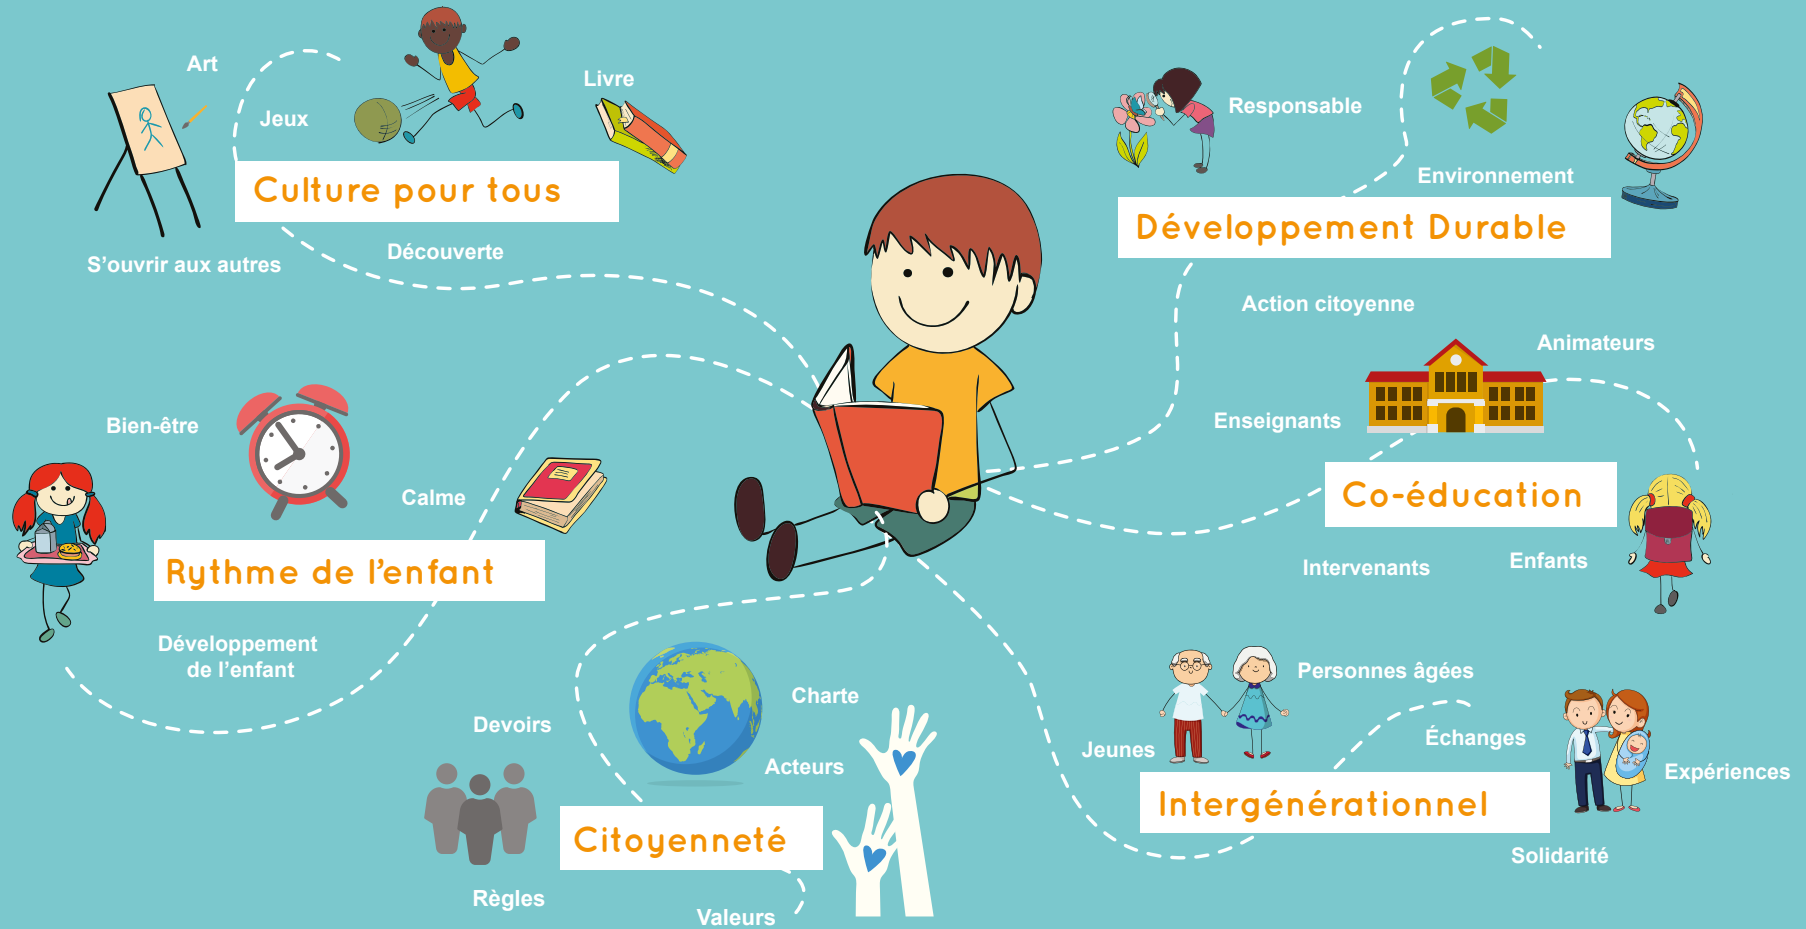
Art

Jeux

Livre

Culture pour tous

S’ouvrir aux autres

Découverte

Responsable

Environnement

Développement Durable

Action citoyenne

Animateurs

Enseignants

Co-éducation

Intervenants

Enfants

Bien-être

Calme

Rythme de l’enfant

Développement de l’enfant

Devoirs

Charte

Acteurs

Citoyenneté

Règles

Valeurs

Personnes âgées

Jeunes

Échanges

Expériences

Intergénérationnel

Solidarité